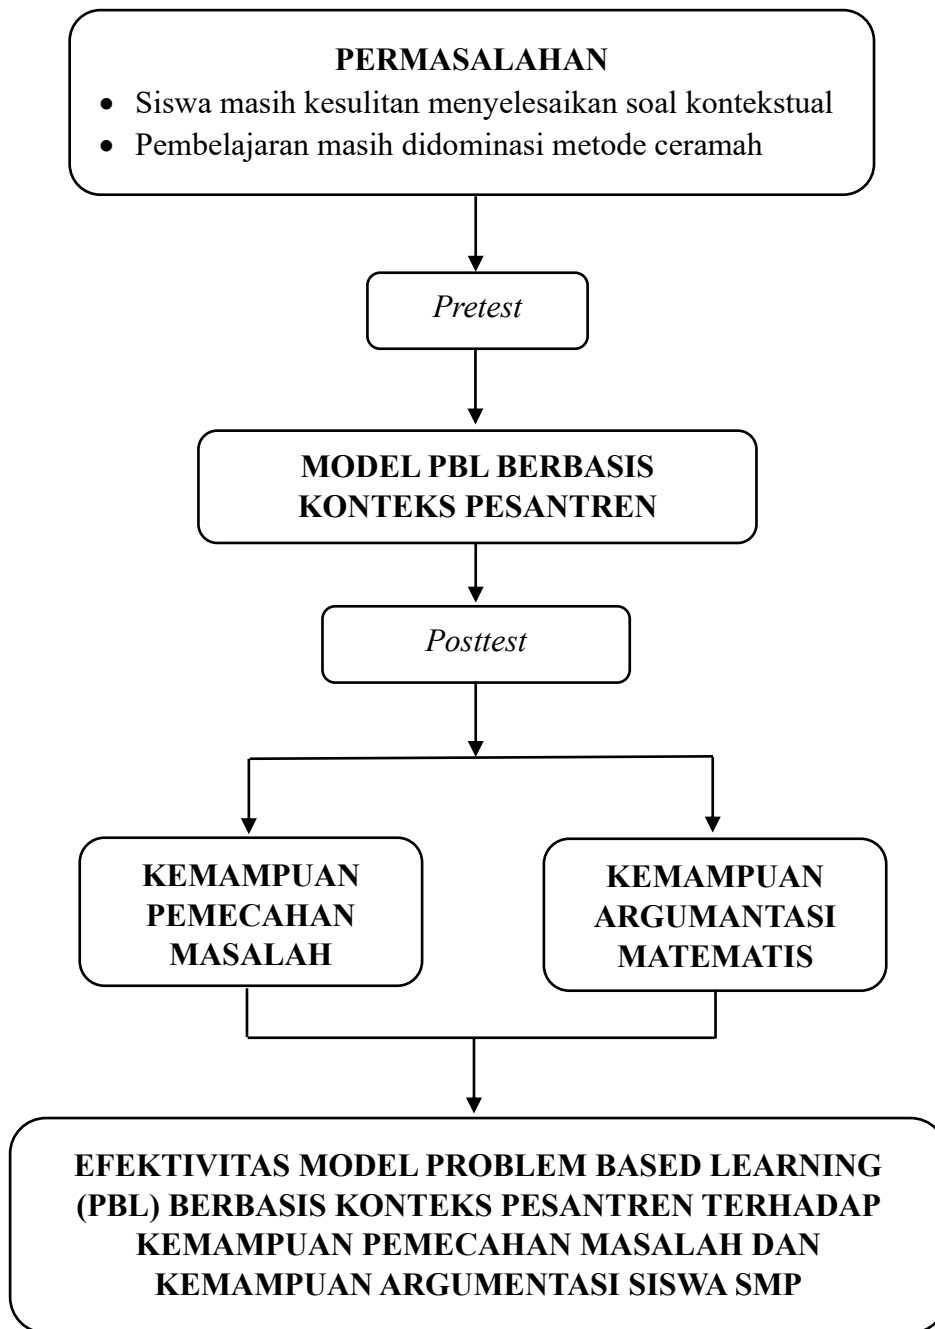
PERMASALAHAN

- Siswa masih kesulitan menyelesaikan soal kontekstual
- Pembelajaran masih didominasi metode ceramah

*Pretest*

MODEL PBL BERBASIS KONTEKS PESANTREN

*Posttest*

KEMAMPUAN PEMECAHAN MASALAH

KEMAMPUAN ARGUMANTASI MATEMATIS

EFEKTIVITAS MODEL PROBLEM BASED LEARNING (PBL) BERBASIS KONTEKS PESANTREN TERHADAP KEMAMPUAN PEMECAHAN MASALAH DAN KEMAMPUAN ARGUMENTASI SISWA SMP